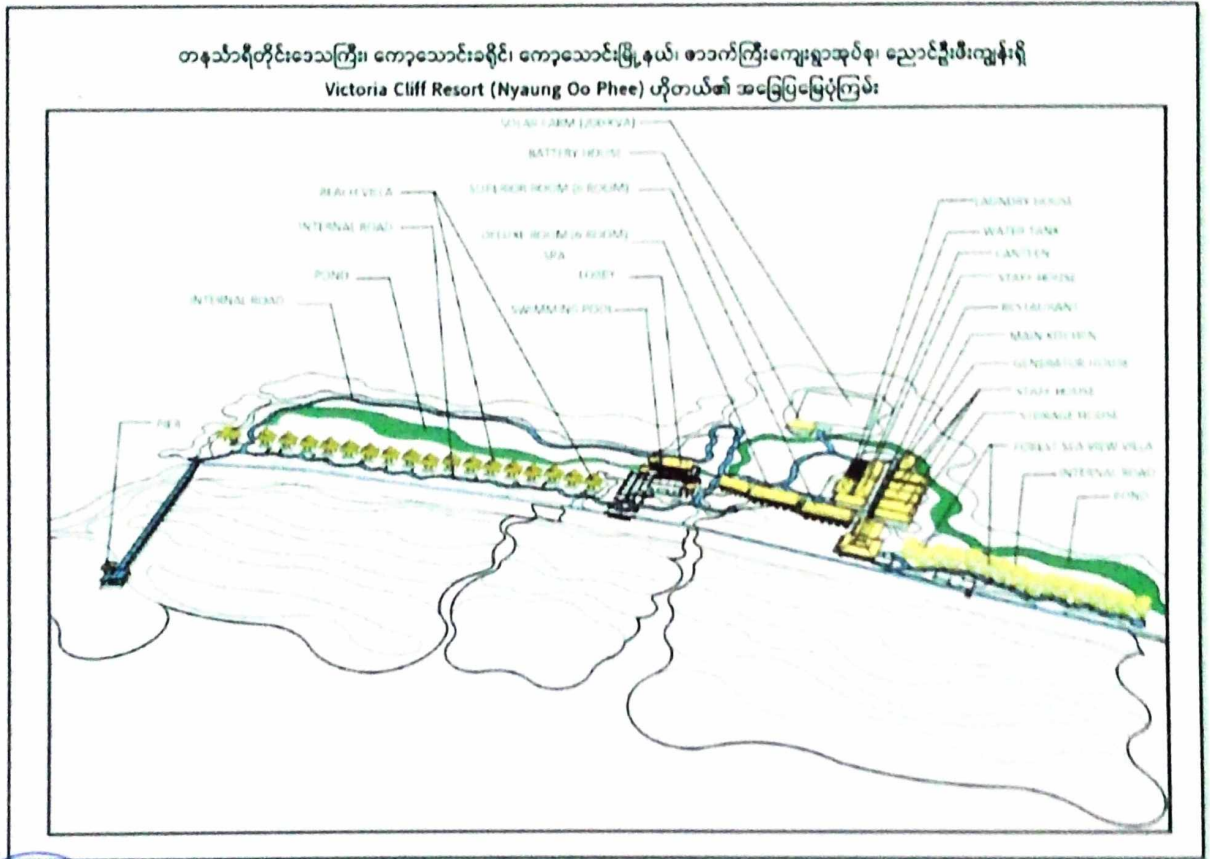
တနင်္သာရီတိုင်းဒေသကြီး၊ ကော့သောင်းခရိုင်၊ ကော့သောင်းမြို့နယ်၊ ဓာတကြီးကျေးရွာအုပ်စု၊ ညောင်ဦးဖီးကျွန်းရှိ
Victoria Cliff Resort (Nyaung Oo Phee) ဟိုတယ်၏ အခြေပြမြေပုံကြမ်း

SOLAR FARM (200KVA)
BATTERY HOUSE
BEACH VILLA
SUPERIOR ROOM (8 ROOM)
INTERNAL ROAD
DELUXE ROOM (6 ROOM)
SPA
POND
FOYER
INTERNAL ROAD
SWIMMING POOL
LAUNDRY HOUSE
WATER TANK
CANTEEN
STAFF HOUSE
RESTAURANT
MAIN KITCHEN
GENERATOR HOUSE
STAFF HOUSE
STORAGE HOUSE
FOREST SEA VIEW VILLA
INTERNAL ROAD
POND
PIER